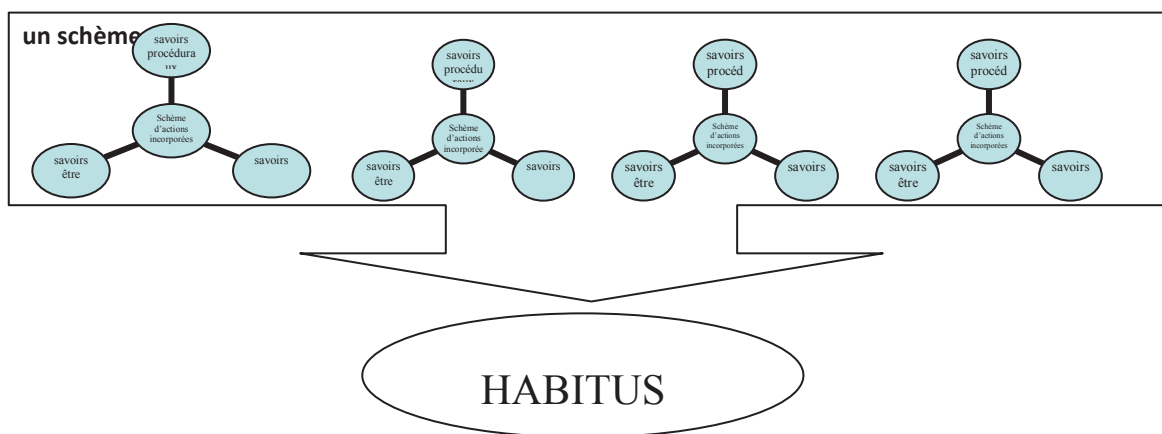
un schème

savoirs procédura ux

Schème d'actions incorporées

savoirs être

savoirs

savoirs procédu raux

Schème d'actions incorporée

savoirs être

savoirs

savoirs procéd

Schème d'actions incorporées

savoirs être

savoirs

savoirs procéd

Schème d'actions incorporées

savoirs être

savoirs

HABITUS